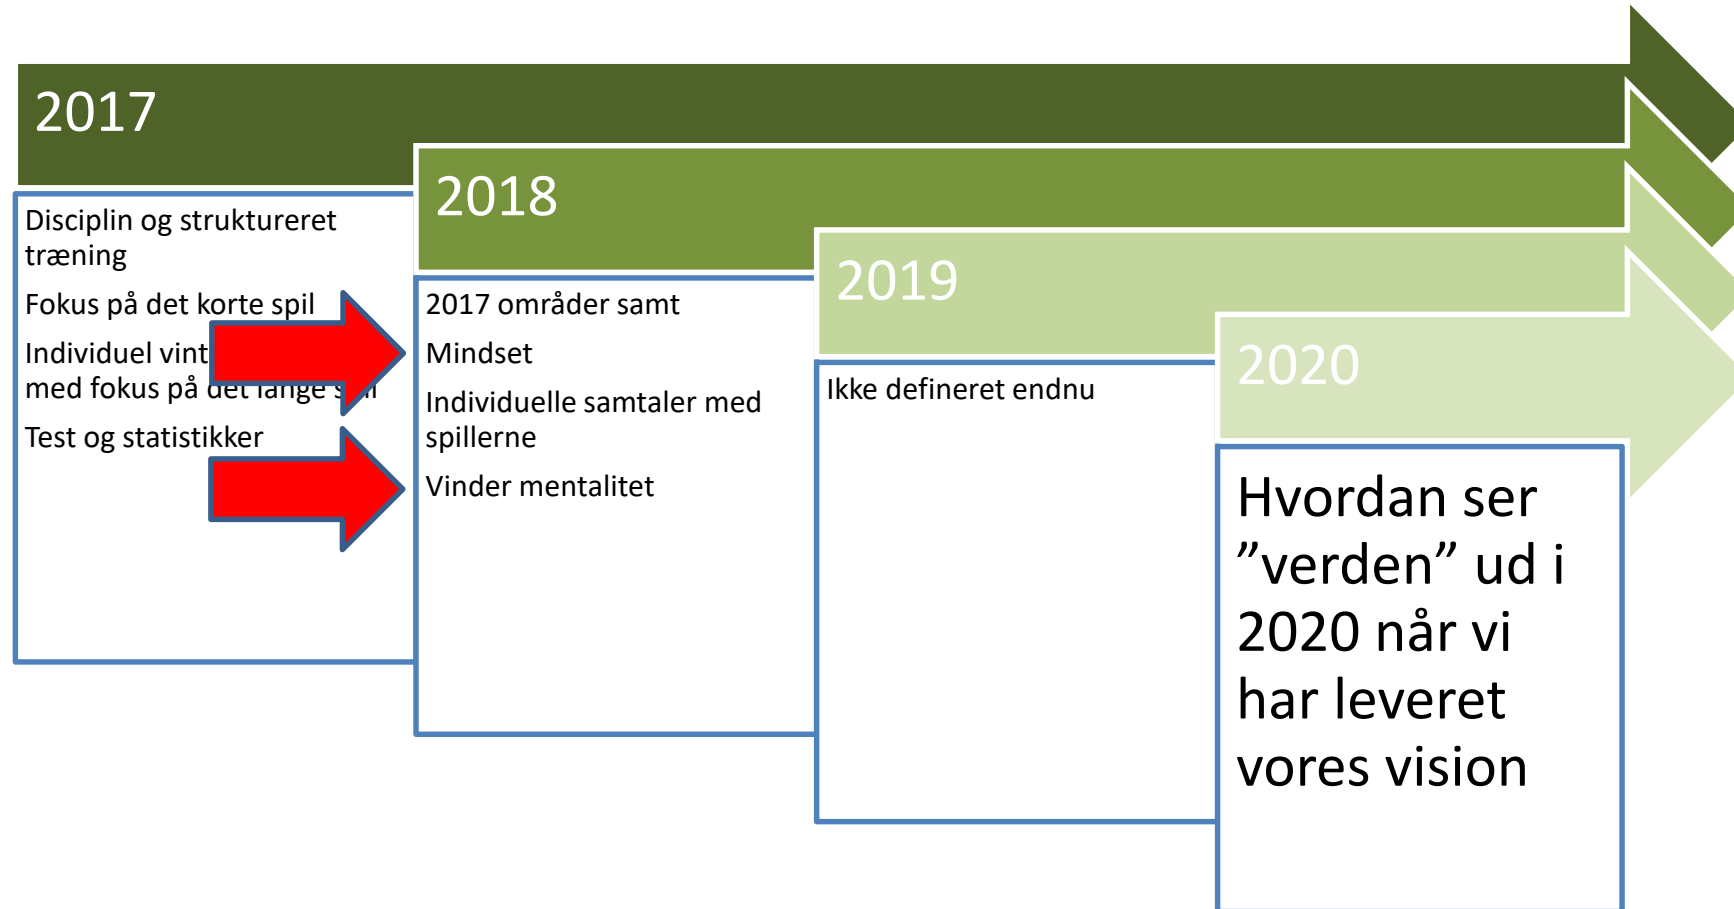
2017

Disciplin og struktureret træning

Fokus på det korte spil

Individuel vint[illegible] med fokus på det lange s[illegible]

Test og statistikker

2018

2017 områder samt

Mindset

Individuelle samtaler med spillerne

Vinder mentalitet

2019

Ikke defineret endnu

2020

Hvordan ser ”verden” ud i 2020 når vi har leveret vores vision